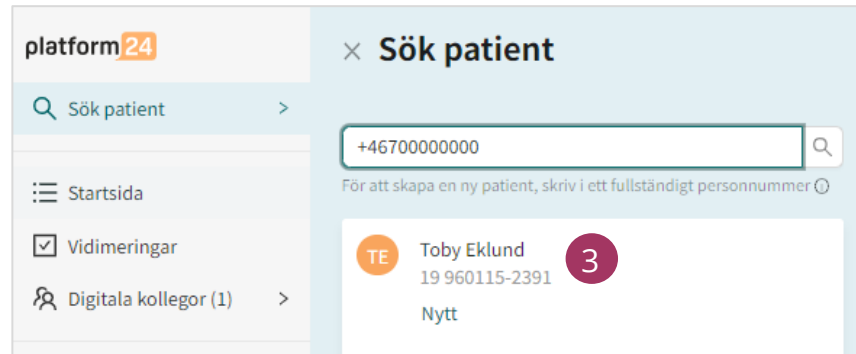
platform24

Sök patient >

Startsida

Vidimeringar

Digitala kollegor (1) >

× Sök patient

+46700000000

För att skapa en ny patient, skriv in ett fullständigt personnummer ⓘ

TE Toby Eklund
19 960115-2391
Nytt

3